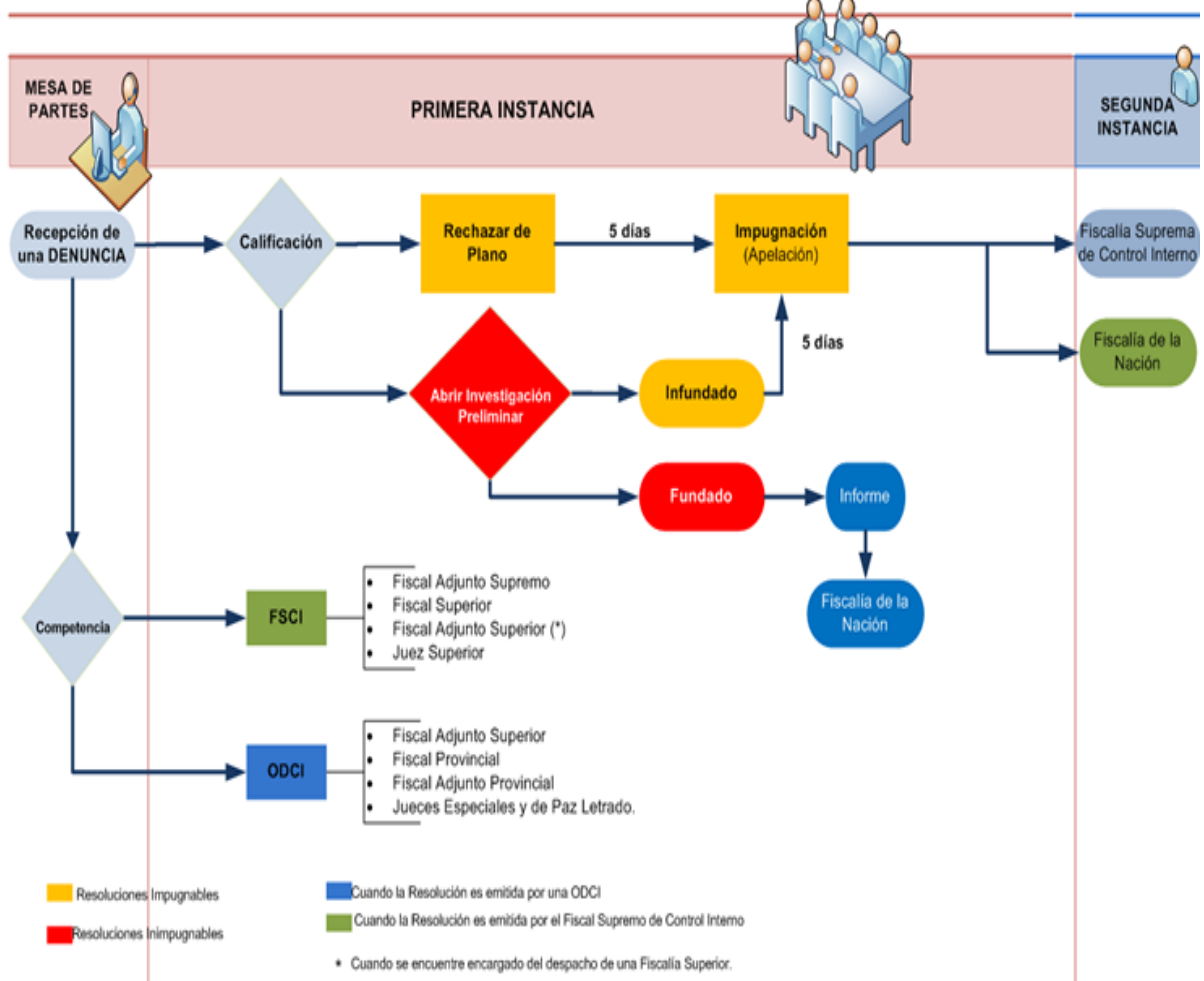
MESA DE PARTES

PRIMERA INSTANCIA

SEGUNDA INSTANCIA

Recepción de una DENUNCIA

Calificación

Rechazar de Plano

5 días

Impugnación (Apelación)

Fiscalía Suprema de Control Interno

Fiscalía de la Nación

5 días

Abrir Investigación Preliminar

Infundado

Fundado

Informe

Fiscalía de la Nación

Competencia

FSCI

- Fiscal Adjunto Supremo
- Fiscal Superior
- Fiscal Adjunto Superior (*)
- Juez Superior

ODCI

- Fiscal Adjunto Superior
- Fiscal Provincial
- Fiscal Adjunto Provincial
- Jueces Especiales y de Paz Letrado.

Resoluciones Impugnables

Resoluciones Inimpugnables

Cuando la Resolución es emitida por una ODCI

Cuando la Resolución es emitida por el Fiscal Supremo de Control Interno

* Cuando se encuentre encargado del despacho de una Fiscalía Superior.